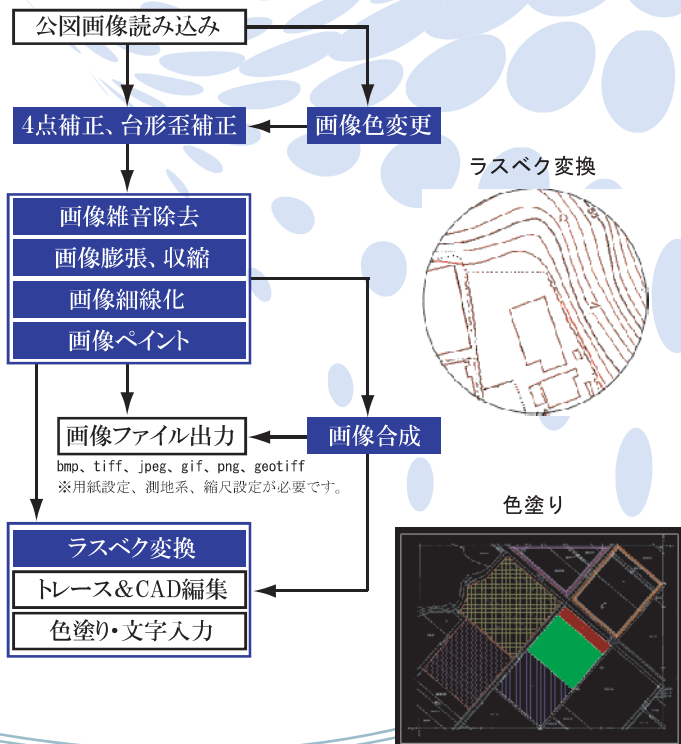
公図画像読み込み

4点補正、台形歪補正

画像色変更

ラスベク変換

画像雑音除去

画像膨張、収縮

画像細線化

画像ペイント

画像ファイル出力

画像合成

bmp、tiff、jpeg、gif、png、geotiff
※用紙設定、測地系、縮尺設定が必要です。

色塗り

ラスベク変換

トレース＆CAD編集

色塗り・文字入力